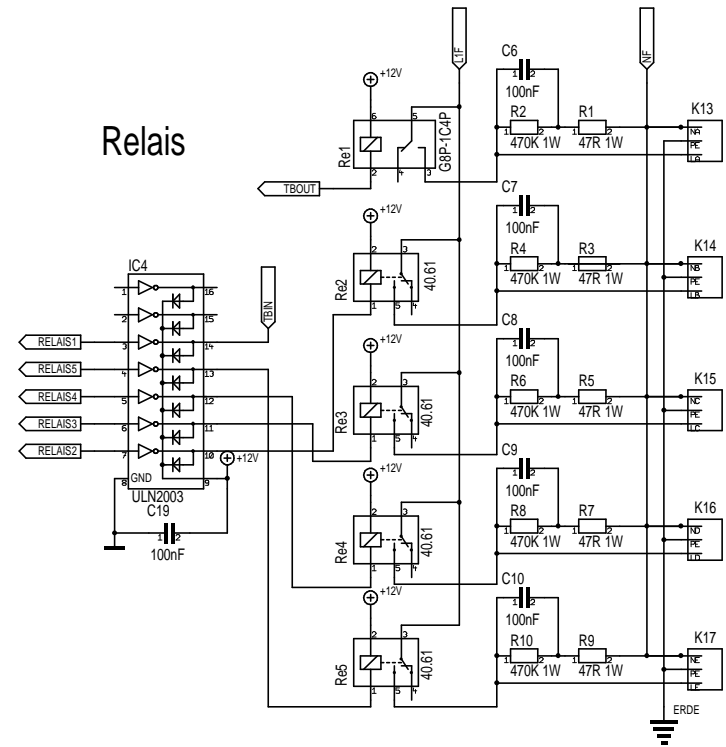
Relais

L1F

NF

+12V

C6
100nF
R2 470K 1W
R1 47R 1W
K13
NA
PE
LA

Re1
G8P-1C4P
6 5 2 4 3 1 2 1 2

TBOUT

C7
100nF
R4 470K 1W
R3 47R 1W
K14
NB
PE
LB

+12V
Re2
40.61
2 3 1 5 4

IC4
1 16
2 15
3 14
4 13
5 12
6 11
7 10
8 9
GND
ULN2003

TBIN

RELAIS1
RELAIS5
RELAIS4
RELAIS3
RELAIS2

+12V

C8
100nF
R6 470K 1W
R5 47R 1W
K15
NC
PE
LC

+12V
Re3
40.61

C19
100nF

C9
100nF
R8 470K 1W
R7 47R 1W
K16
ND
PE
LD

+12V
Re4
40.61

C10
100nF
R10 470K 1W
R9 47R 1W
K17
NE
PE
LE

+12V
Re5
40.61

ERDE